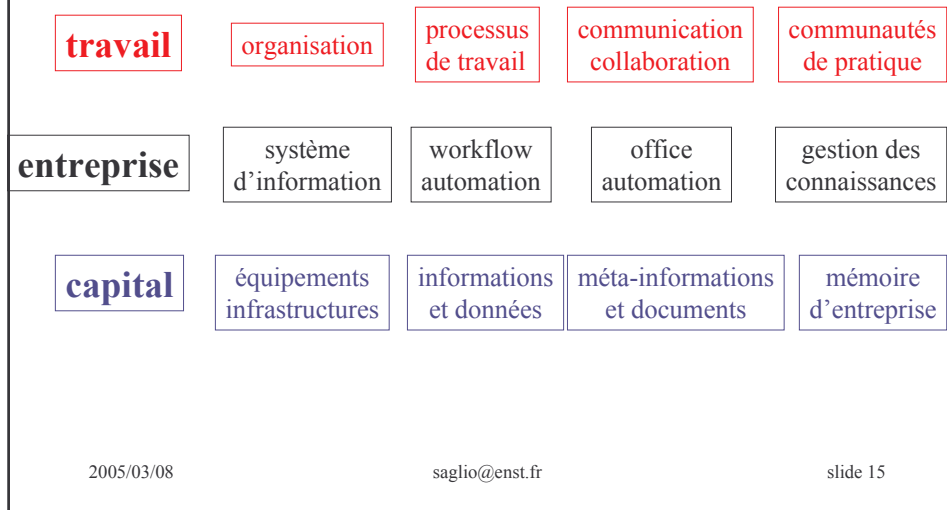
travail

organisation

processus de travail

communication collaboration

communautés de pratique

entreprise

système d'information

workflow automation

office automation

gestion des connaissances

capital

équipements infrastructures

informations et données

méta-informations et documents

mémoire d'entreprise

2005/03/08

saglio@enst.fr

slide 15